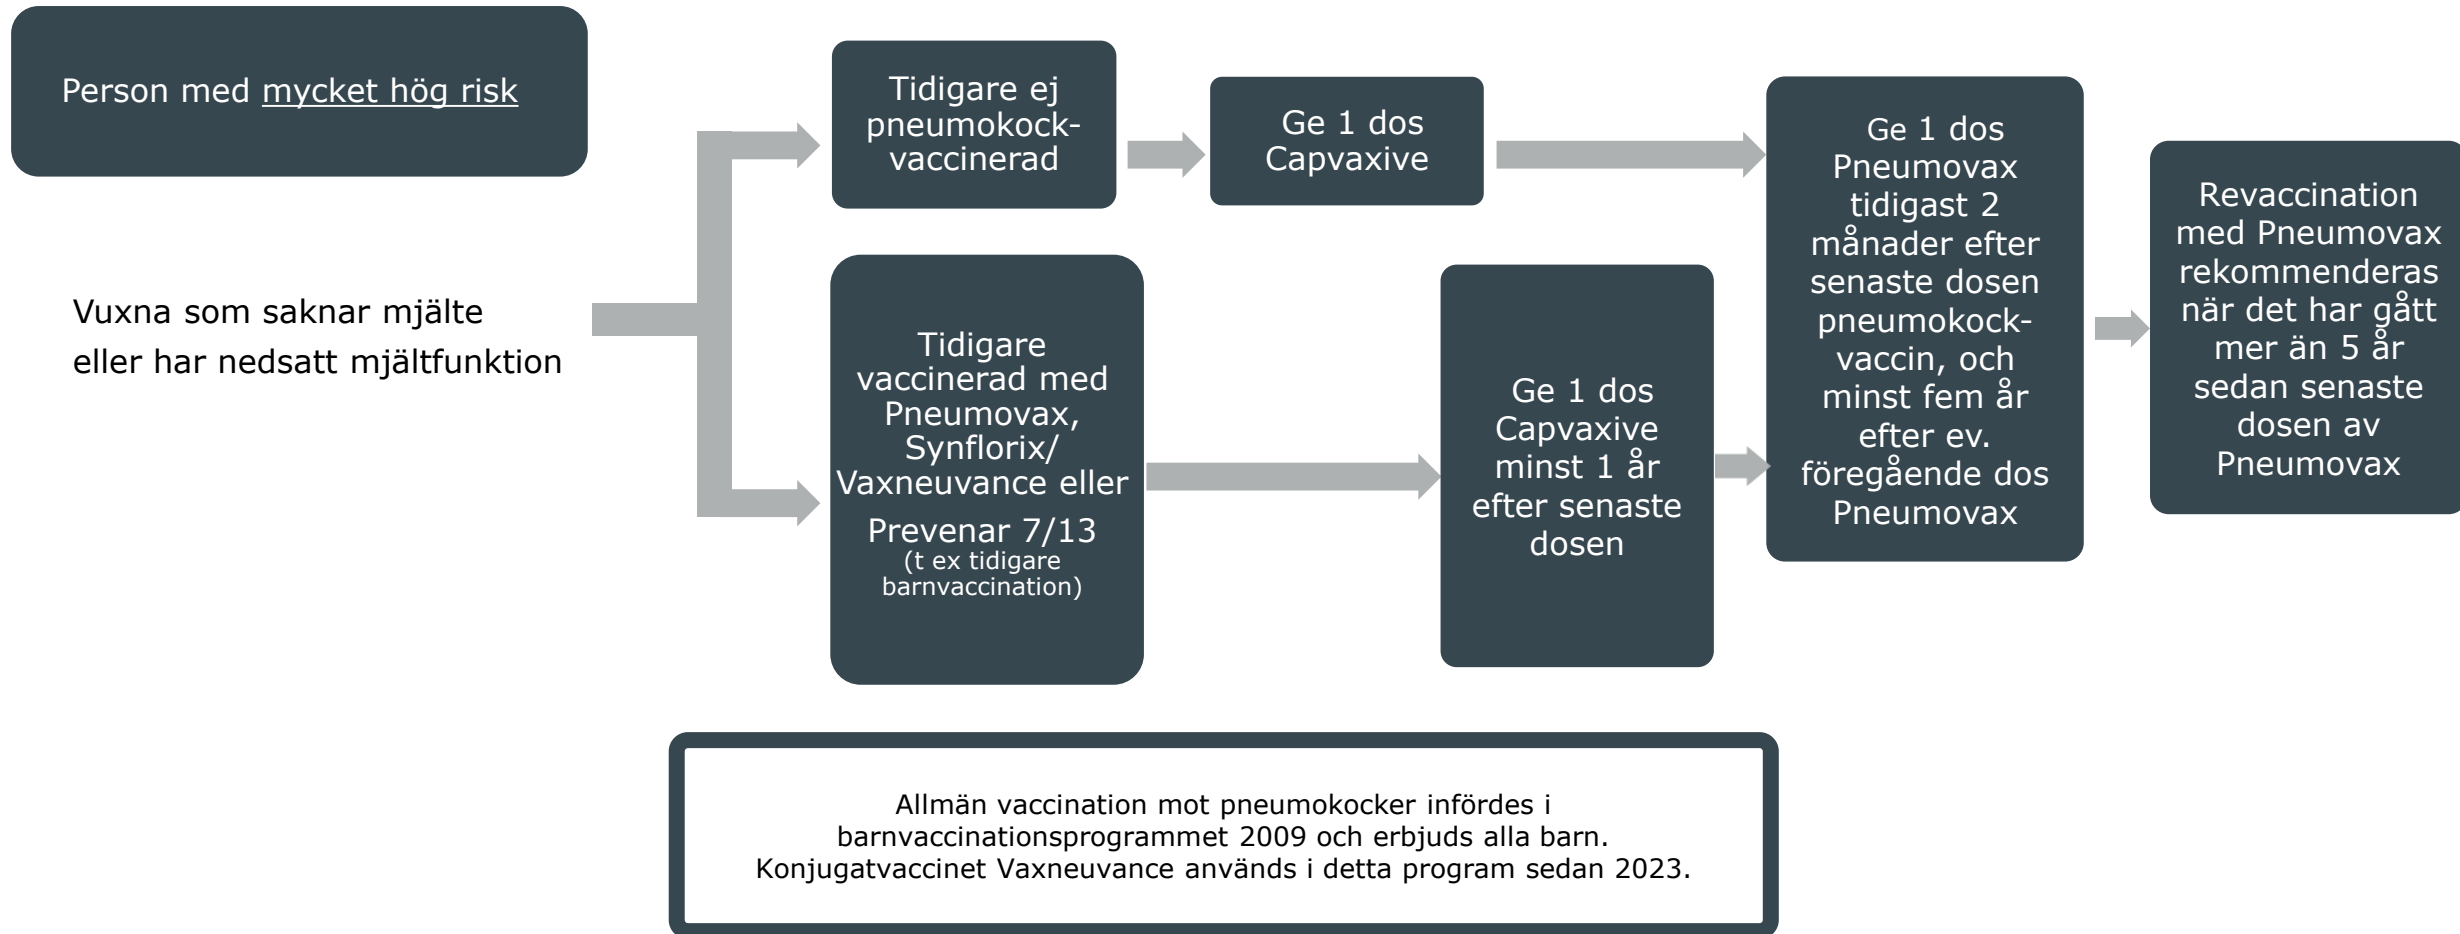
Person med mycket hög risk

Vuxna som saknar mjälte eller har nedsatt mjältfunktion

Tidigare ej pneumokockvaccinerad

Ge 1 dos Capvaxive

Tidigare vaccinerad med Pneumovax, Synflorix/ Vaxneuvance eller Prevenar 7/13 (t ex tidigare barnvaccination)

Ge 1 dos Capvaxive minst 1 år efter senaste dosen

Ge 1 dos Pneumovax tidigast 2 månader efter senaste dosen pneumokockvaccin, och minst fem år efter ev. föregående dos Pneumovax

Revaccination med Pneumovax rekommenderas när det har gått mer än 5 år sedan senaste dosen av Pneumovax

Allmän vaccination mot pneumokocker infördes i barnvaccinationsprogrammet 2009 och erbjuds alla barn. Konjugatvaccinet Vaxneuvance används i detta program sedan 2023.